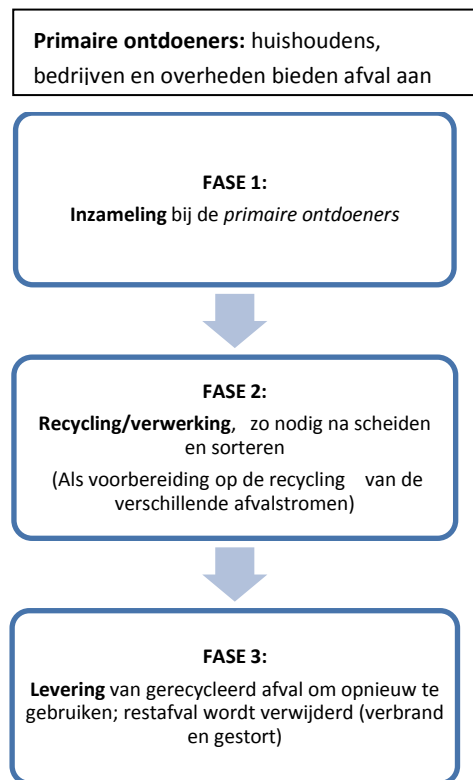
**Primaire ontdoeners:** huishoudens, bedrijven en overheden bieden afval aan

**FASE 1:**

**Inzameling** bij de *primaire ontdoeners*

**FASE 2:**

**Recycling/verwerking**, zo nodig na scheiden en sorteren

(Als voorbereiding op de recycling van de verschillende afvalstromen)

**FASE 3:**

**Levering** van gerecycleerd afval om opnieuw te gebruiken; restafval wordt verwijderd (verbrand en gestort)